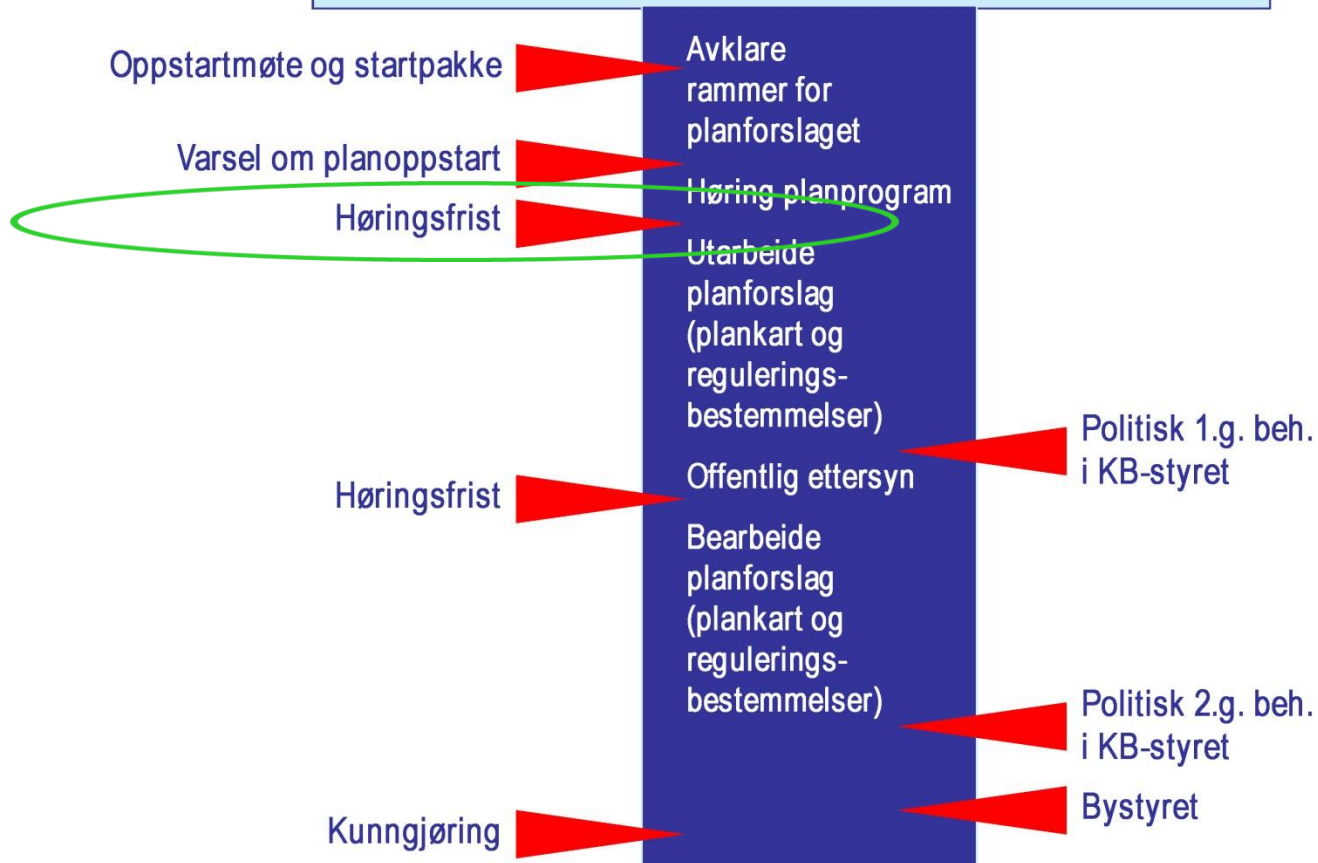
Oppstartmøte og startpakke

Avklare rammer for planforslaget

Varsel om planoppstart

Høring planprogram

Høringsfrist

Utarbeide planforslag (plankart og reguleringsbestemmelser)

Politisk 1.g. beh. i KB-styret

Offentlig ettersyn

Høringsfrist

Bearbeide planforslag (plankart og reguleringsbestemmelser)

Politisk 2.g. beh. i KB-styret

Bystyret

Kunngjøring